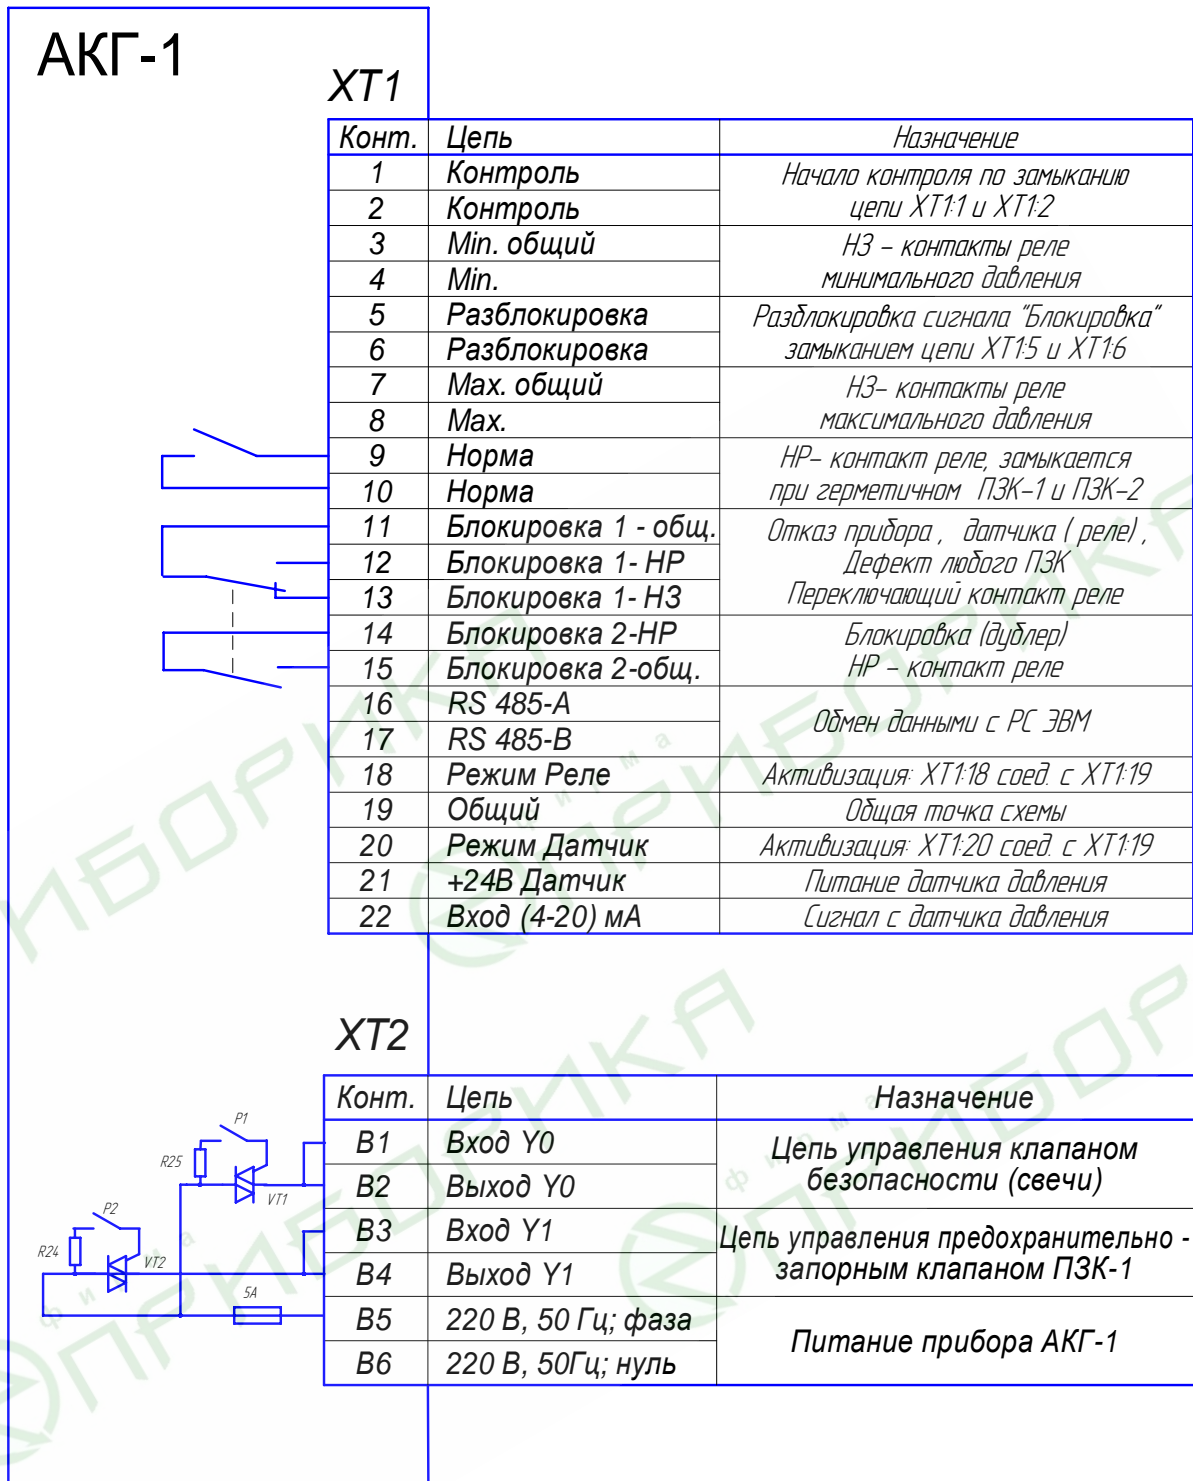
АКГ-1

XT1

| Конт. | Цепь | Назначение |
|---|---|---|
| 1 | Контроль | Начало контроля по замыканию цепи XT1:1 и XT1:2 |
| 2 | Контроль | |
| 3 | Min. общий | НЗ – контакты реле минимального давления |
| 4 | Min. | |
| 5 | Разблокировка | Разблокировка сигнала "Блокировка" замыканием цепи XT1:5 и XT1:6 |
| 6 | Разблокировка | |
| 7 | Max. общий | НЗ– контакты реле максимального давления |
| 8 | Max. | |
| 9 | Норма | НР– контакт реле, замыкается при герметичном ПЗК–1 и ПЗК–2 |
| 10 | Норма | |
| 11 | Блокировка 1 - общ. | Отказ прибора , датчика ( реле) , Дефект любого ПЗК Переключающий контакт реле |
| 12 | Блокировка 1- НР | |
| 13 | Блокировка 1- НЗ | |
| 14 | Блокировка 2-НР | Блокировка (дублер) НР – контакт реле |
| 15 | Блокировка 2-общ. | |
| 16 | RS 485-A | Обмен данными с PC ЭВМ |
| 17 | RS 485-B | |
| 18 | Режим Реле | Активизация: XT1:18 соед. с XT1:19 |
| 19 | Общий | Общая точка схемы |
| 20 | Режим Датчик | Активизация: XT1:20 соед. с XT1:19 |
| 21 | +24В Датчик | Питание датчика давления |
| 22 | Вход (4-20) мА | Сигнал с датчика давления |

XT2

| Конт. | Цепь | Назначение |
|---|---|---|
| B1 | Вход Y0 | Цепь управления клапаном безопасности (свечи) |
| B2 | Выход Y0 | |
| B3 | Вход Y1 | Цепь управления предохранительно - запорным клапаном ПЗК-1 |
| B4 | Выход Y1 | |
| B5 | 220 В, 50 Гц; фаза | Питание прибора АКГ-1 |
| B6 | 220 В, 50Гц; нуль | |

P1
R25
VT1
P2
R24
VT2
5A